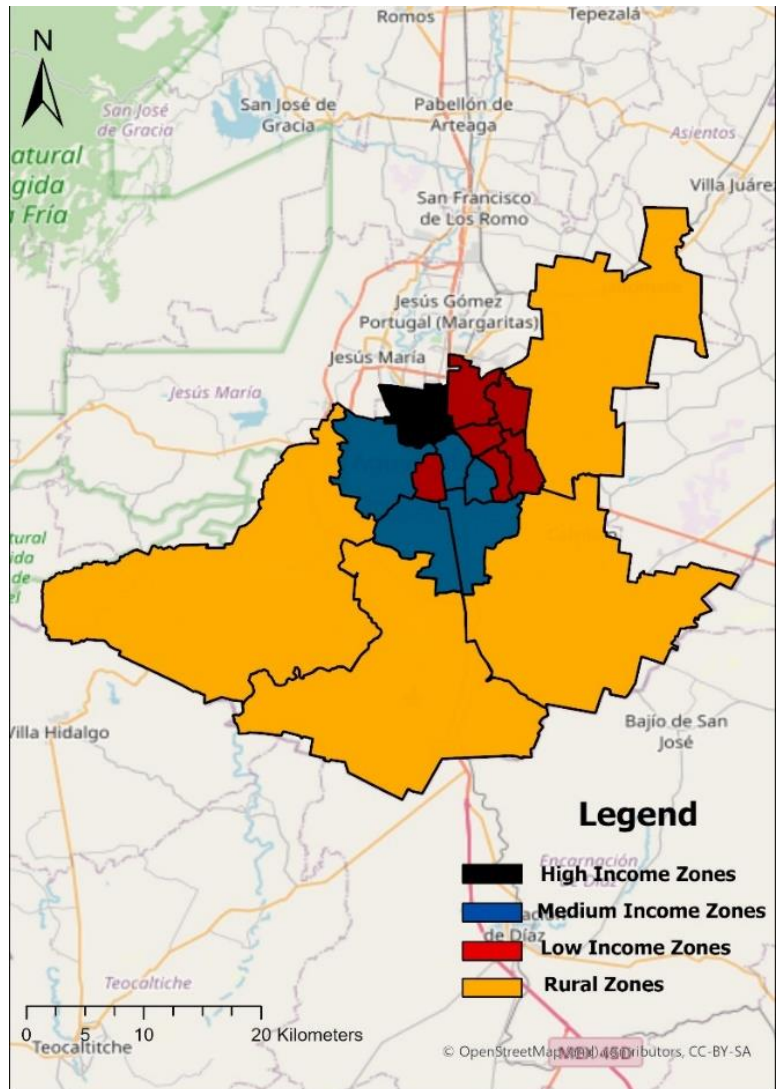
N

Romos

Tepezalá

San José de Gracia

San José de Gracia

Pabellón de Arteaga

Asientos

atural
gida
Fría

Villa Juárez

San Francisco de Los Romo

Jesús Gómez Portugal (Margaritas)

Jesús María

Jesús María

atural
ida
de
el

Villa Hidalgo

Bajío de San José

Legend

Encarnación de Díaz

High Income Zones

Medium Income Zones

Low Income Zones

Rural Zones

Teocaltiche

0 5 10 20 Kilometers

Teocaltiche

© OpenStreetMap (and) contributors, CC-BY-SA